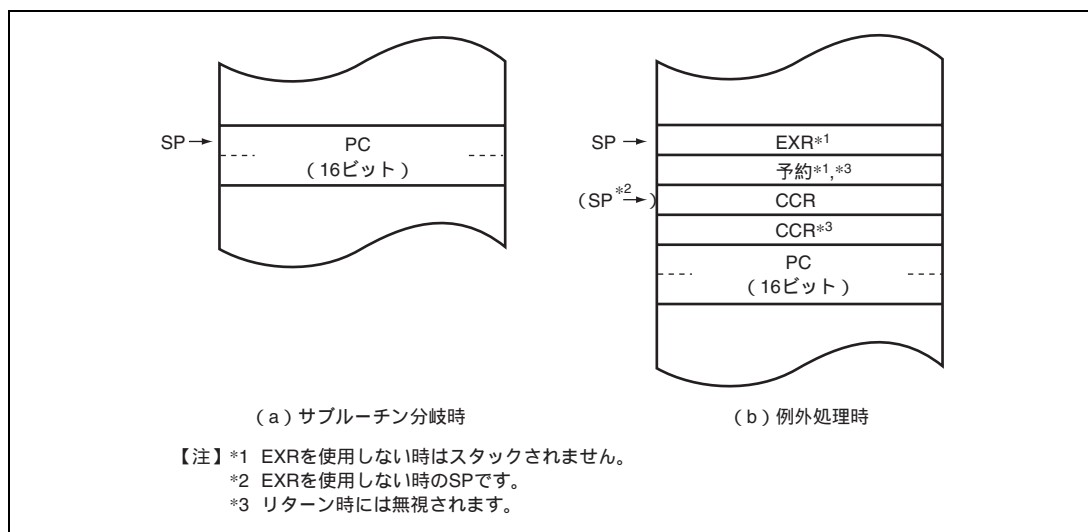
SP →

PC
( 16ビット )

SP →

EXR*1

予約*1,*3

(SP *2 →)

CCR

CCR*3

PC
( 16ビット )

( a ) サブルーチン分岐時

( b ) 例外処理時

【注】*1 EXRを使用しない時はスタックされません。
*2 EXRを使用しない時のSPです。
*3 リターン時には無視されます。